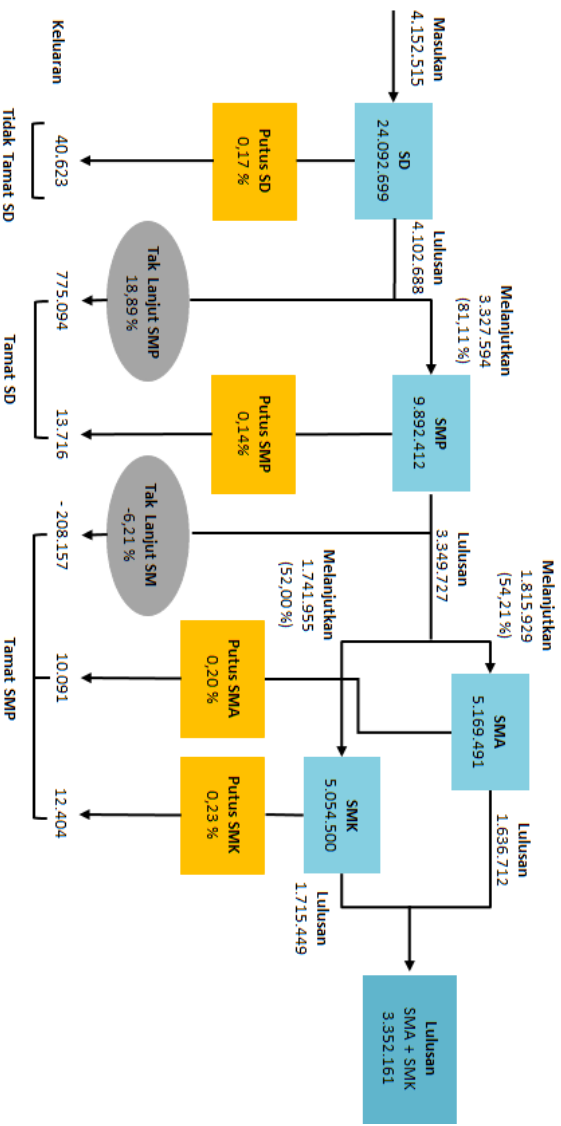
Masukan
4.152.515

SD
24.092.699

Putus SD
0,17 %

40.623

Keluaran

Tidak Tamat SD

Lulusan
4.102.688

Melanjutkan
3.327.594
(81,11%)

Tak Lanjut SMP
18,89 %

775.094

SMP
9.892.412

Putus SMP
0,14%

13.716

Tamat SD

Lulusan
3.349.727

Tak Lanjut SM
-6,21 %

- 208.157

Melanjutkan
1.815.929
(54,21%)

Melanjutkan
1.741.955
(52,00%)

SMA
5.169.491

Putus SMA
0,20 %

10.091

Tamat SMP

SMK
5.054.500

Putus SMK
0,23 %

12.404

Lulusan
1.636.712

Lulusan
1.715.449

Lulusan
SMA + SMK
3.352.161